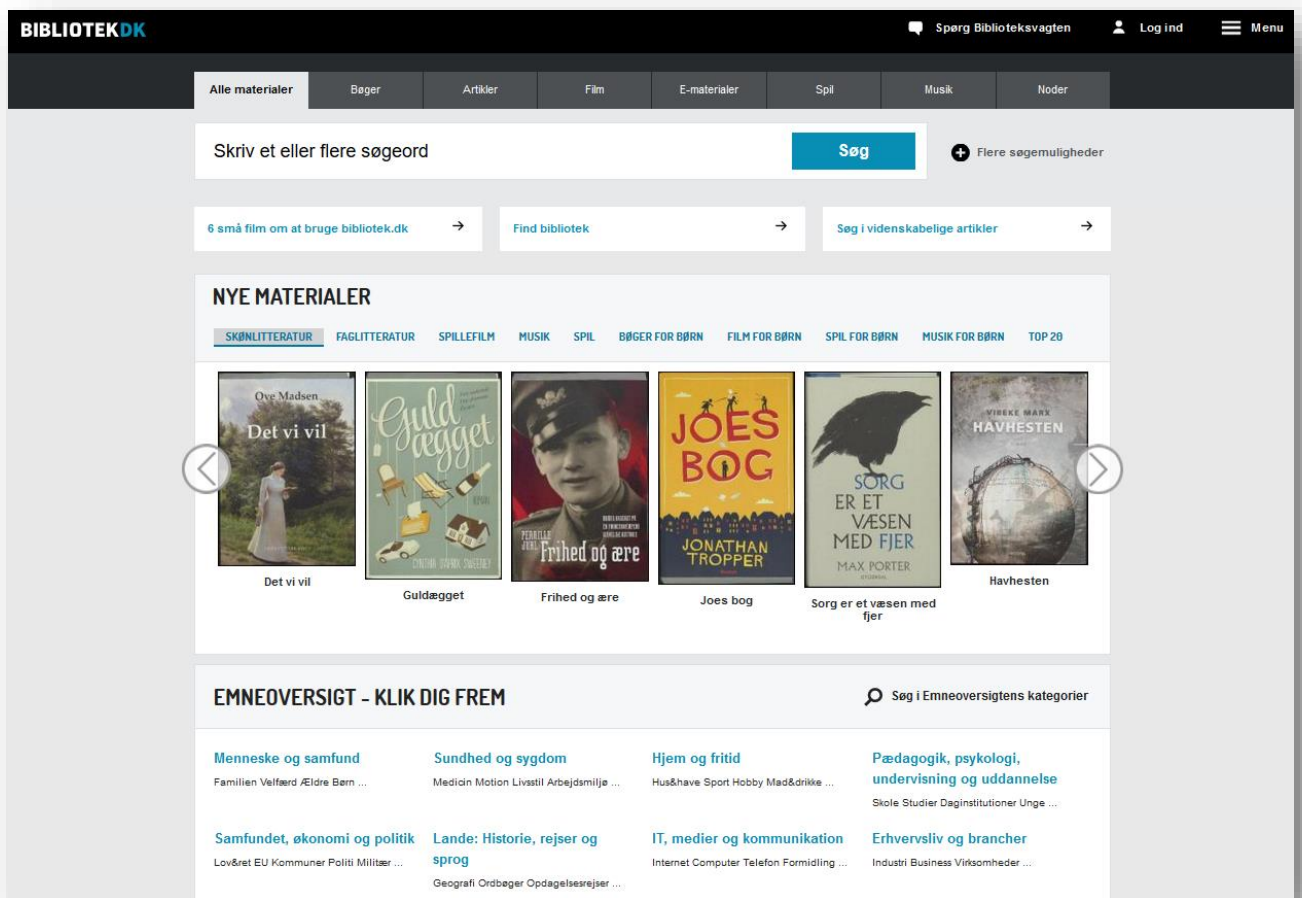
BIBLIOTEKDK

Spørg Biblioteksvagten
Log ind
Menu

Alle materialer | Bøger | Artikler | Film | E-materialer | Spil | Musik | Noder

Skriv et eller flere søgeord
Søg
Flere søgemuligheder

6 små film om at bruge bibliotek.dk →
Find bibliotek →
Søg i videnskabelige artikler →

NYE MATERIALER

SKØNLITTERATUR FAGLITTERATUR SPILLEFILM MUSIK SPIL BØGER FOR BØRN FILM FOR BØRN SPIL FOR BØRN MUSIK FOR BØRN TOP 20

Ove Madsen
Det vi vil
Det vi vil

Guldægget
Roman
Cynthia D'Aprix Sweeney
Guldægget

Pernille Juhl
Frihed og ære
Frihed og ære

JOES BOG
JONATHAN TROPPER
Joes bog

SORG ER ET VÆSEN MED FJER
MAX PORTER
Sorg er et væsen med fjer

VIBEKE MARX
HAVHESTEN
Havhesten

EMNEOVERSIGT - KLIK DIG FREM

Søg i Emneoversigtens kategorier

Menneske og samfund
Familien Velfærd Ældre Børn ...

Sundhed og sygdom
Medicin Motion Livsstil Arbejdsmiljø ...

Hjem og fritid
Hus&have Sport Hobby Mad&drikke ...

Pædagogik, psykologi, undervisning og uddannelse
Skole Studier Daginstitutioner Unge ...

Samfundet, økonomi og politik
Lov&ret EU Kommuner Politi Militær ...

Lande: Historie, rejser og sprog
Geografi Ordbøger Opdagelsesrejser ...

IT, medier og kommunikation
Internet Computer Telefon Formidling ...

Erhvervsliv og brancher
Industri Business Virksomheder ...